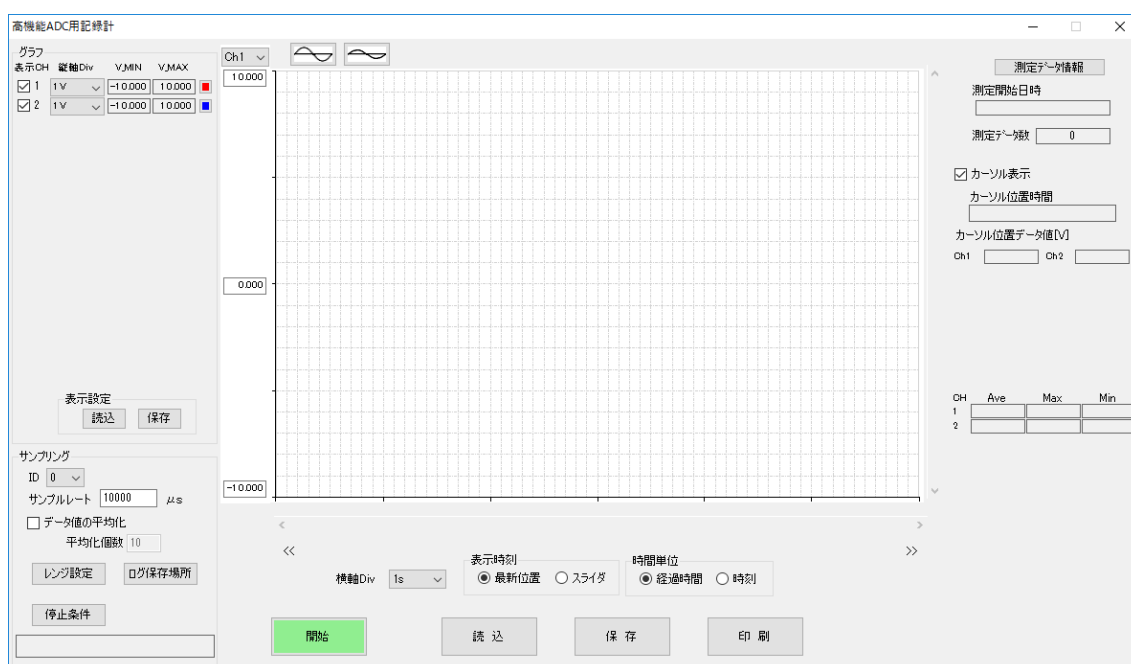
高機能ADC用記録計

グラフ
表示CH 縦軸Div V,MIN V,MAX
☑1 1V −10.000 10.000
☑2 1V −10.000 10.000

表示設定
読込 保存

サンプリング
ID 0
サンプルレート 10000 μs
☐ データ値の平均化
平均化個数 10
レンジ設定 ログ保存場所
停止条件

Ch1
10.000
0.000
−10.000

<< >>
横軸Div 1s
表示時刻
◉ 最新位置 ○ スライダ
時間単位
◉ 経過時間 ○ 時刻

開始 読 込 保 存 印 刷

測定データ情報
測定開始日時
測定データ数 0
☑ カーソル表示
カーソル位置時間
カーソル位置データ値[V]
Ch1 Ch2

| CH | Ave | Max | Min |
|---|---|---|---|
| 1 | | | |
| 2 | | | |